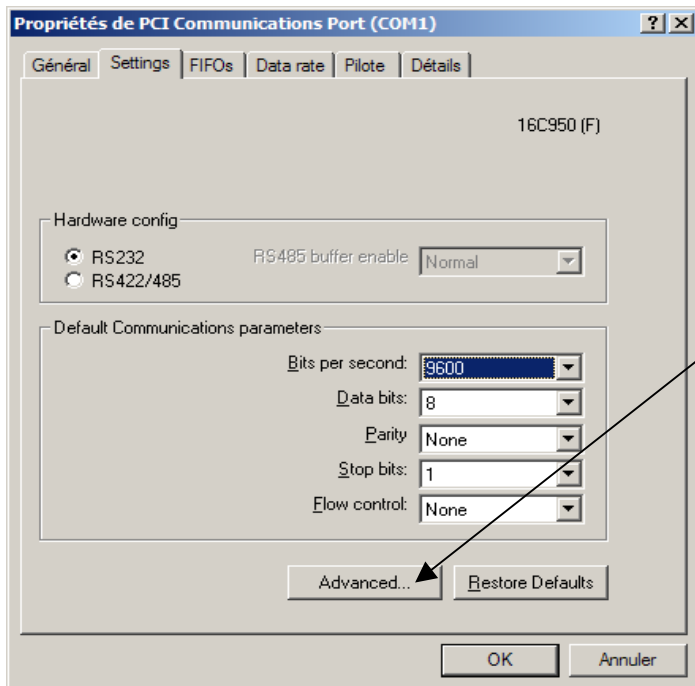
Propriétés de PCI Communications Port (COM1)

?

Général | Settings | FIFOs | Data rate | Pilote | Détails

16C950 (F)

Hardware config

RS232

RS422/485

RS485 buffer enable

Normal

Default Communications parameters

Bits per second: 9600

Data bits: 8

Parity None

Stop bits: 1

Flow control: None

Advanced...

Restore Defaults

OK

Annuler